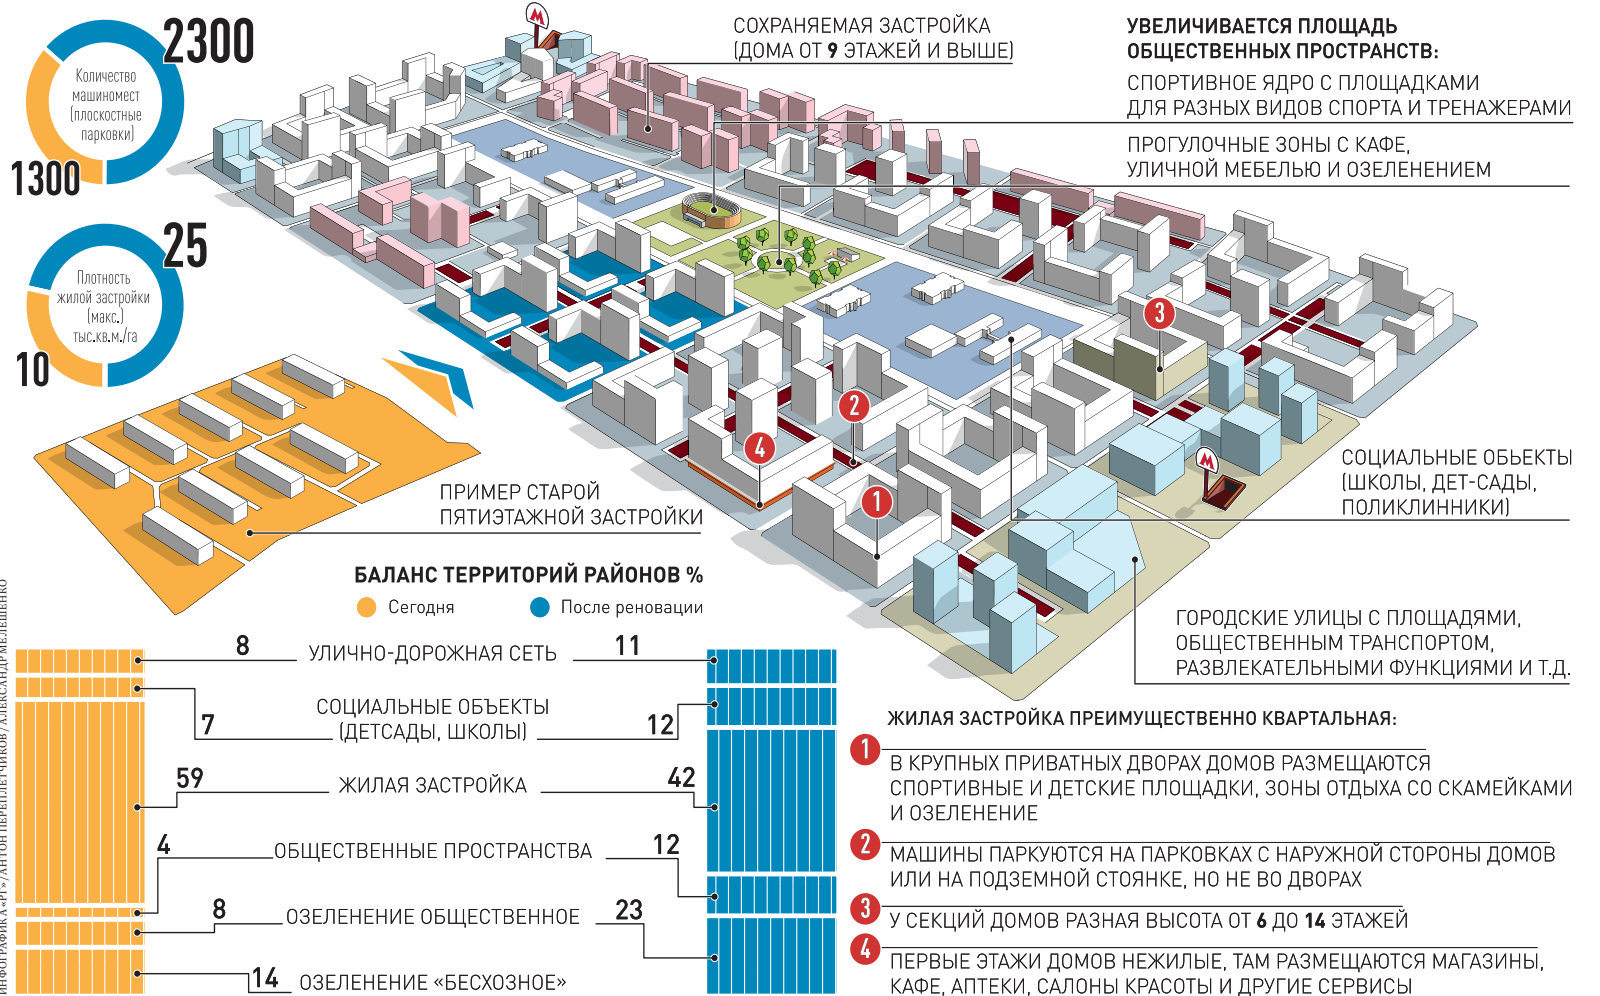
2300
Количество машиномест (плоскостные парковки)
1300

25
Плотность жилой застройки (макс.) тыс.кв.м./га
10

М

СОХРАНЯЕМАЯ ЗАСТРОЙКА (ДОМА ОТ 9 ЭТАЖЕЙ И ВЫШЕ)

УВЕЛИЧИВАЕТСЯ ПЛОЩАДЬ ОБЩЕСТВЕННЫХ ПРОСТРАНСТВ:
СПОРТИВНОЕ ЯДРО С ПЛОЩАДКАМИ ДЛЯ РАЗНЫХ ВИДОВ СПОРТА И ТРЕНАЖЕРАМИ
ПРОГУЛОЧНЫЕ ЗОНЫ С КАФЕ, УЛИЧНОЙ МЕБЕЛЬЮ И ОЗЕЛЕНЕНИЕМ

3
2
4
1
М

СОЦИАЛЬНЫЕ ОБЬЕКТЫ (ШКОЛЫ, ДЕТ-САДЫ, ПОЛИКЛИННИКИ)

ПРИМЕР СТАРОЙ ПЯТИЭТАЖНОЙ ЗАСТРОЙКИ

БАЛАНС ТЕРРИТОРИЙ РАЙОНОВ %
Сегодня
После реновации

ГОРОДСКИЕ УЛИЦЫ С ПЛОЩАДЯМИ, ОБЩЕСТВЕННЫМ ТРАНСПОРТОМ, РАЗВЛЕКАТЕЛЬНЫМИ ФУНКЦИЯМИ И Т.Д.

8 УЛИЧНО-ДОРОЖНАЯ СЕТЬ 11
7 СОЦИАЛЬНЫЕ ОБЪЕКТЫ (ДЕТСАДЫ, ШКОЛЫ) 12
59 ЖИЛАЯ ЗАСТРОЙКА 42
4 ОБЩЕСТВЕННЫЕ ПРОСТРАНСТВА 12
8 ОЗЕЛЕНЕНИЕ ОБЩЕСТВЕННОЕ 23
14 ОЗЕЛЕНЕНИЕ «БЕСХОЗНОЕ»

ЖИЛАЯ ЗАСТРОЙКА ПРЕИМУЩЕСТВЕННО КВАРТАЛЬНАЯ:
1 В КРУПНЫХ ПРИВАТНЫХ ДВОРАХ ДОМОВ РАЗМЕЩАЮТСЯ СПОРТИВНЫЕ И ДЕТСКИЕ ПЛОЩАДКИ, ЗОНЫ ОТДЫХА СО СКАМЕЙКАМИ И ОЗЕЛЕНЕНИЕ
2 МАШИНЫ ПАРКУЮТСЯ НА ПАРКОВКАХ С НАРУЖНОЙ СТОРОНЫ ДОМОВ ИЛИ НА ПОДЗЕМНОЙ СТОЯНКЕ, НО НЕ ВО ДВОРАХ
3 У СЕКЦИЙ ДОМОВ РАЗНАЯ ВЫСОТА ОТ 6 ДО 14 ЭТАЖЕЙ
4 ПЕРВЫЕ ЭТАЖИ ДОМОВ НЕЖИЛЫЕ, ТАМ РАЗМЕЩАЮТСЯ МАГАЗИНЫ, КАФЕ, АПТЕКИ, САЛОНЫ КРАСОТЫ И ДРУГИЕ СЕРВИСЫ

ИНФОГРАФИКА «РГ» / АНТОН ПЕРЕПЛЕТЧИКОВ / АЛЕКСАНДР МЕЛЕШЕНКО